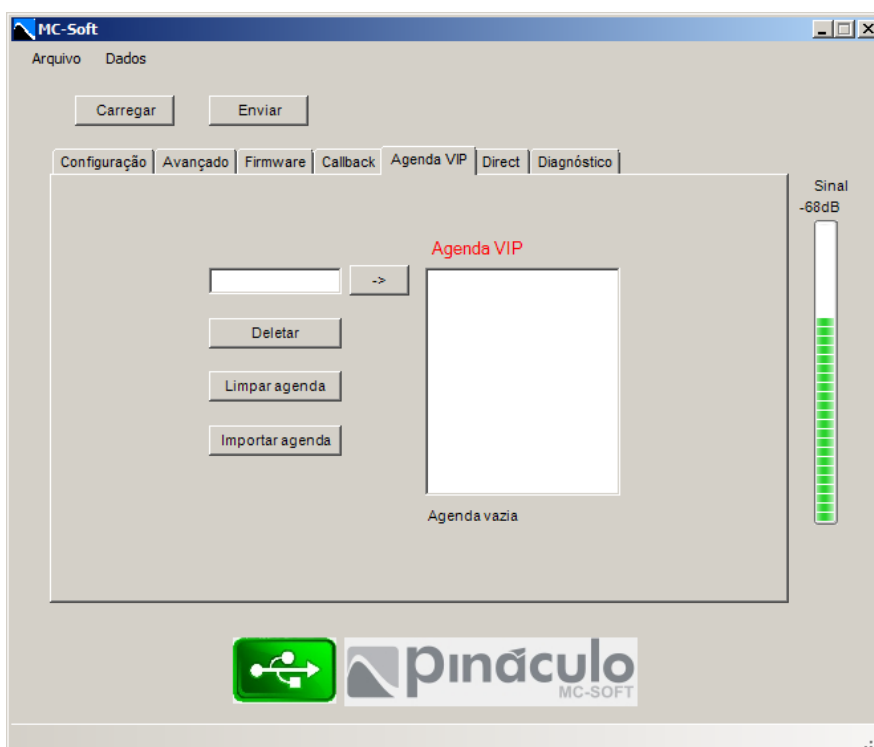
MC-Soft

Arquivo Dados

Carregar Enviar

Configuração Avançado Firmware Callback Agenda VIP Direct Diagnóstico

Sinal
-68dB

Agenda VIP

->

Deletar

Limpar agenda

Importar agenda

Agenda vazia

pináculo
MC-SOFT